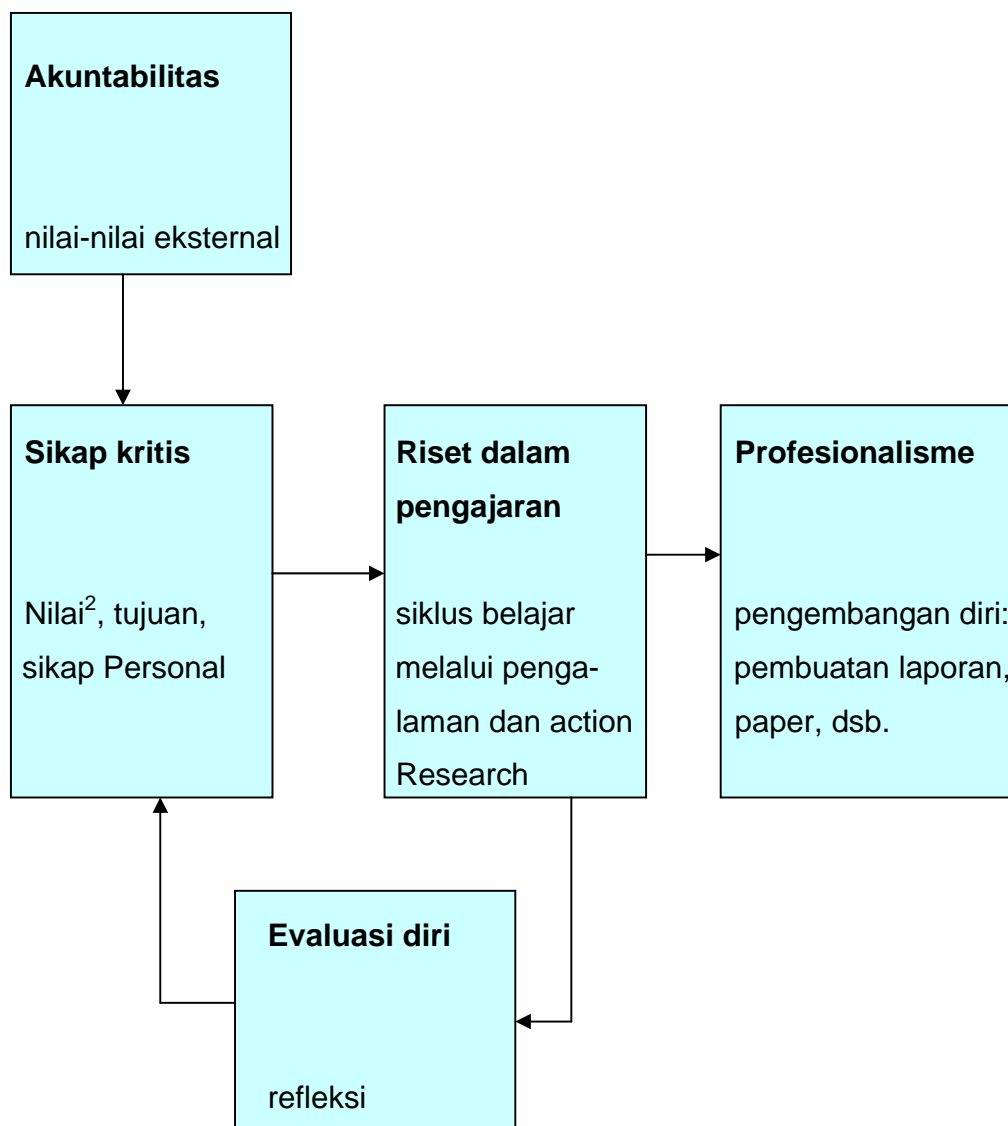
**Akuntabilitas**

nilai-nilai eksternal

**Sikap kritis**

Nilai$^2$, tujuan, sikap Personal

**Riset dalam pengajaran**

siklus belajar melalui pengalaman dan action Research

**Profesionalisme**

pengembangan diri: pembuatan laporan, paper, dsb.

**Evaluasi diri**

refleksi